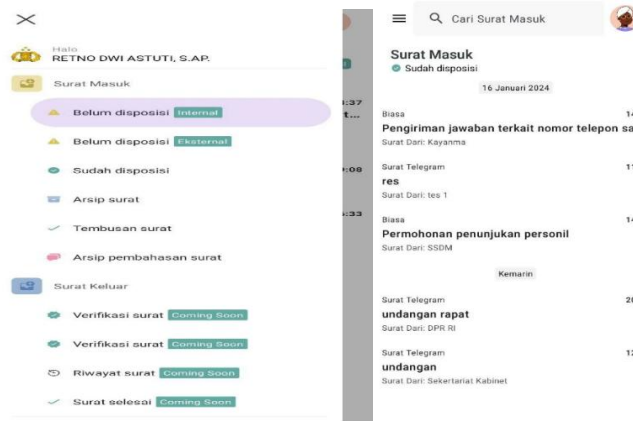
Halo
RETNO DWI ASTUTI, S.AP.

Surat Masuk

Belum disposisi Internal

Belum disposisi Eksternal

Sudah disposisi

Arsip surat

Tembusan surat

Arsip pembahasan surat

Surat Keluar

Verifikasi surat Coming Soon

Verifikasi surat Coming Soon

Riwayat surat Coming Soon

Surat selesai Coming Soon

:37
t...

:08

:33

Cari Surat Masuk

Surat Masuk
Sudah disposisi

16 Januari 2024

Biasa
14
Pengiriman jawaban terkait nomor telepon sa
Surat Dari: Kayanma

Surat Telegram
11
res
Surat Dari: tes 1

Biasa
14
Permohonan penunjukan personil
Surat Dari: SSDM

Kemarin

Surat Telegram
20
undangan rapat
Surat Dari: DPR RI

Surat Telegram
12
undangan
Surat Dari: Sekertariat Kabinet